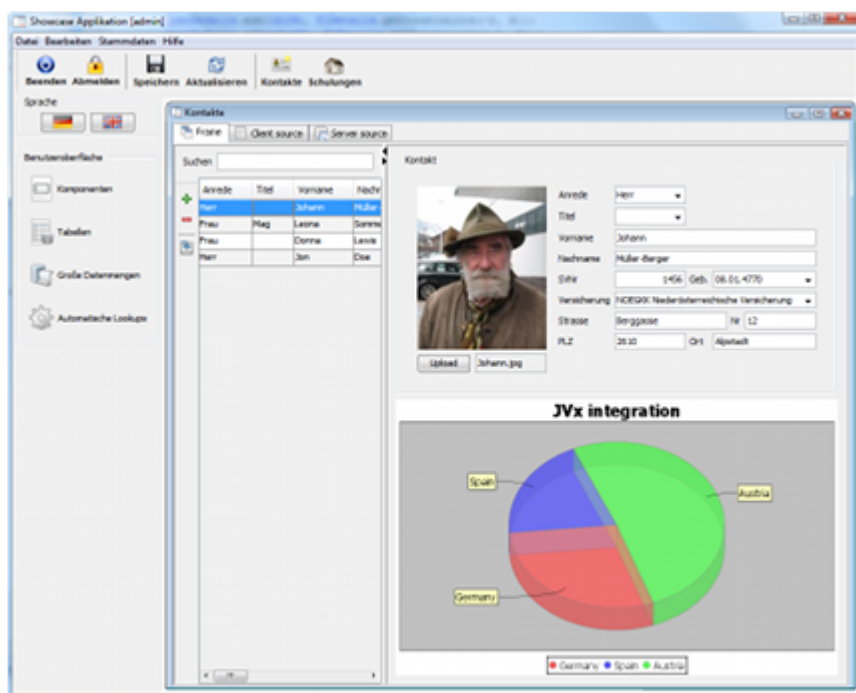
Showcase Applikation [admin]

Datei Bearbeiten Stammdaten Hilfe

Beenden Abmelden Speichern Aktualisieren Kontakte Schulungen

Sprache

Benutzeroberfläche

Komponenten

Tabellen

Große Datenmengen

Automatische Lookups

Kontakte

Frame Client source Server source

Suchen

| Anrede | Titel | Vorname | Nachr |
|---|---|---|---|
| Herr | | Johann | Müller |
| Frau | Mag | Leona | Somme |
| Frau | | Donna | Lewis |
| Herr | | Jon | Doe |

Kontakt

Upload Johann.jpg

Anrede Herr

Titel

Vorname Johann

Nachname Müller-Berger

SVNr 1456 Geb. 08.01.4770

Versicherung NOEGKK Niederösterreichische Versicherung

Strasse Berggasse Nr 12

PLZ 2610 Ort Altstadt

JVx integration

Spain

Austria

Germany

Germany Spain Austria